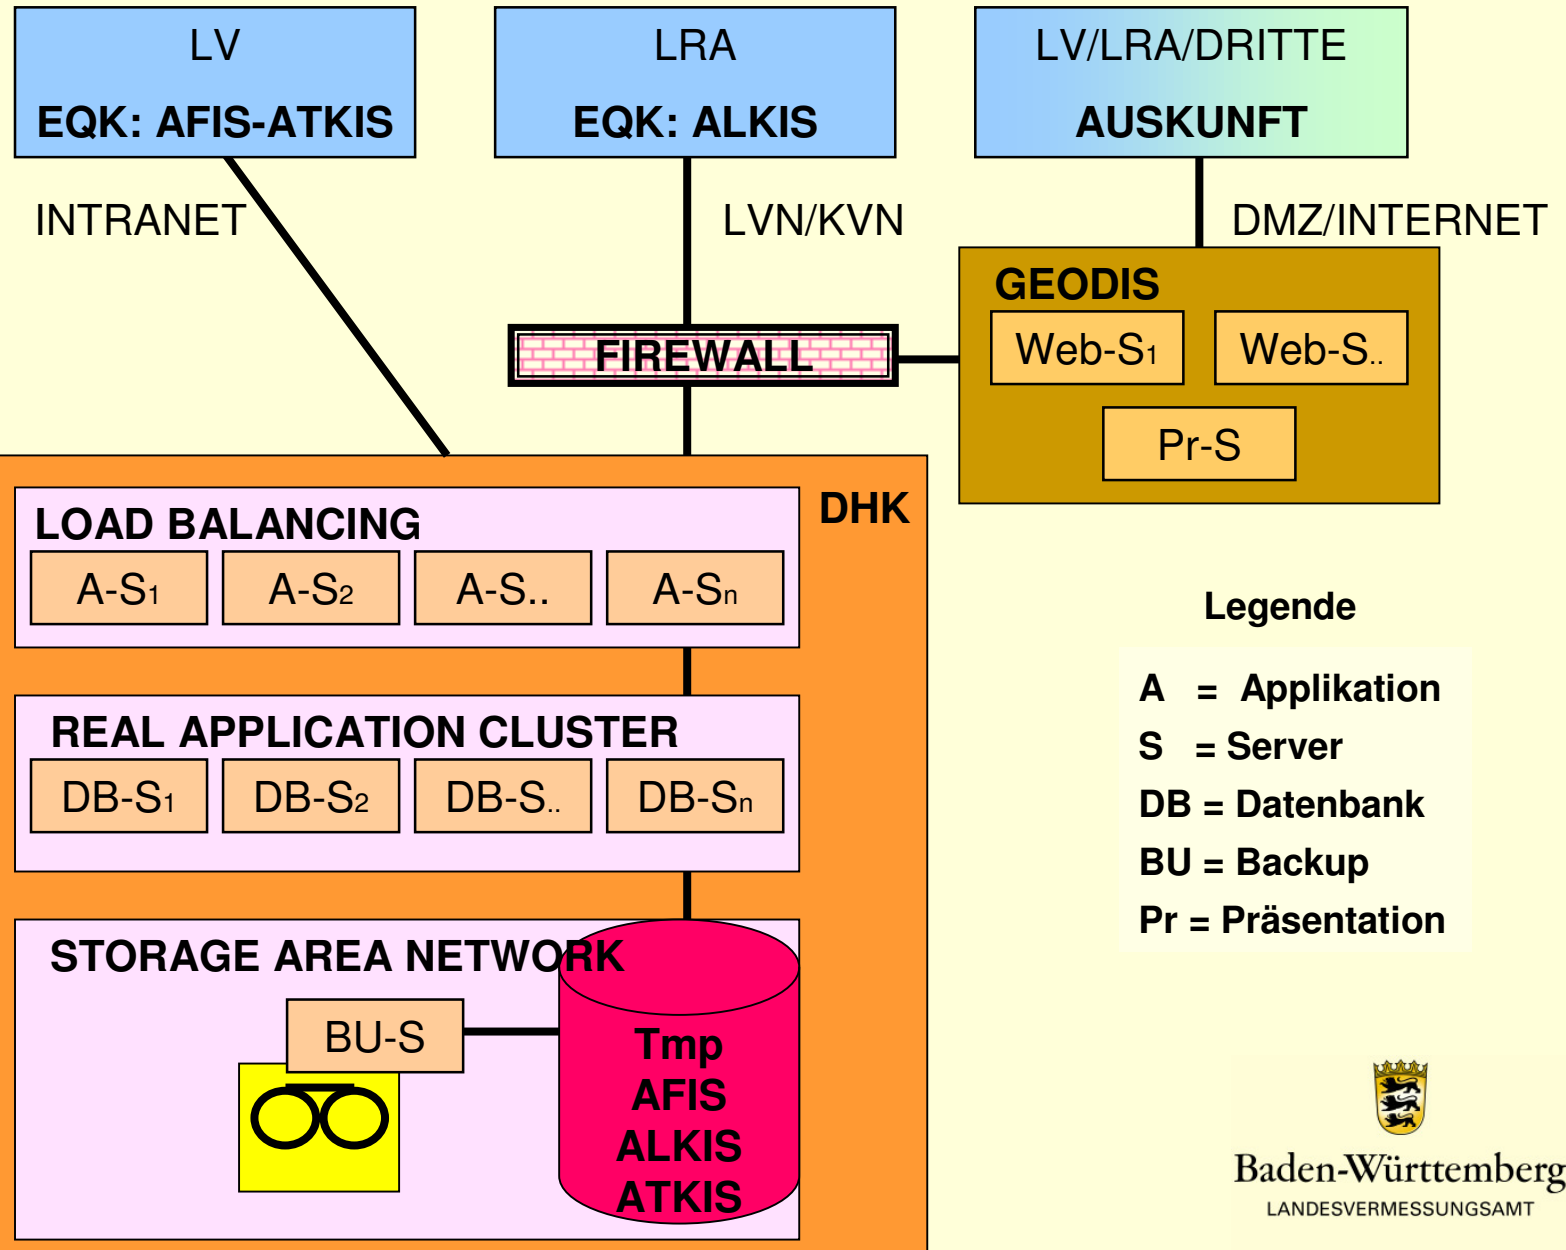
LV
EQK: AFIS-ATKIS

LRA
EQK: ALKIS

LV/LRA/DRITTE
AUSKUNFT

INTRANET

LVN/KVN

DMZ/INTERNET

GEODIS
Web-S$_1$
Web-S$_{..}$
Pr-S

FIREWALL

DHK

LOAD BALANCING
A-S$_1$
A-S$_2$
A-S..
A-S$_n$

REAL APPLICATION CLUSTER
DB-S$_1$
DB-S$_2$
DB-S$_{..}$
DB-S$_n$

STORAGE AREA NETWORK
BU-S
Tmp
AFIS
ALKIS
ATKIS

Legende
A = Applikation
S = Server
DB = Datenbank
BU = Backup
Pr = Präsentation

Baden-Württemberg
LANDESVERMESSUNGSAMT